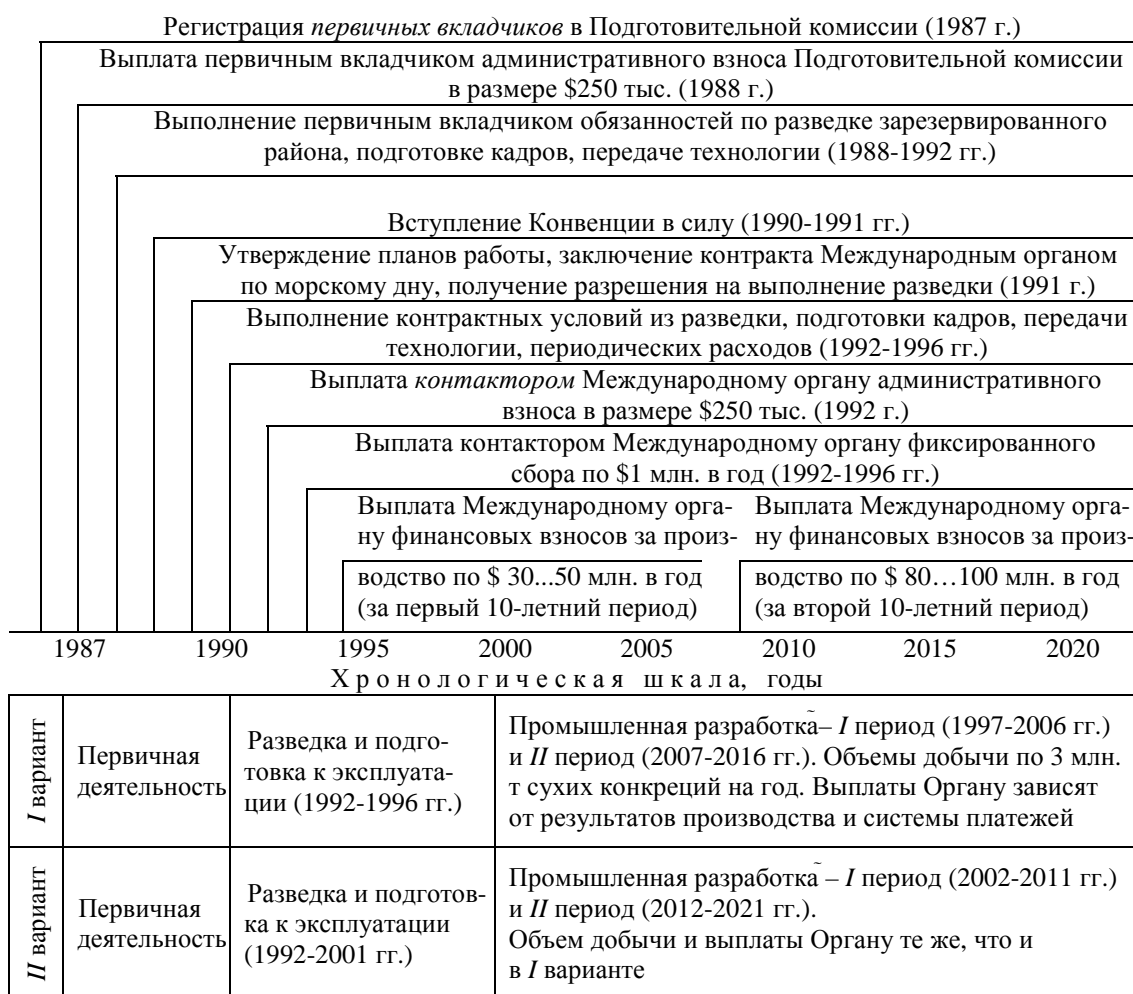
Регистрация *первичных вкладчиков* в Подготовительной комиссии (1987 г.)

Выплата первичным вкладчиком административного взноса Подготовительной комиссии в размере \$250 тыс. (1988 г.)

Выполнение первичным вкладчиком обязанностей по разведке зарезервированного района, подготовке кадров, передаче технологии (1988-1992 гг.)

Вступление Конвенции в силу (1990-1991 гг.)

Утверждение планов работы, заключение контракта Международным органом по морскому дну, получение разрешения на выполнение разведки (1991 г.)

Выполнение контрактных условий из разведки, подготовки кадров, передачи технологии, периодических расходов (1992-1996 гг.)

Выплата *контактором* Международному органу административного взноса в размере \$250 тыс. (1992 г.)

Выплата контактором Международному органу фиксированного сбора по \$1 млн. в год (1992-1996 гг.)

Выплата Международному органу финансовых взносов за производство по \$ 30...50 млн. в год (за первый 10-летний период)

Выплата Международному органу финансовых взносов за производство по \$ 80…100 млн. в год (за второй 10-летний период)

1987 1990 1995 2000 2005 2010 2015 2020

Хронологическая шкала, годы

| *I* вариант | Первичная деятельность | Разведка и подготовка к эксплуатации (1992-1996 гг.) | Промышленная разработка– *I* период (1997-2006 гг.) и *II* период (2007-2016 гг.). Объемы добычи по 3 млн. т сухих конкреций на год. Выплаты Органу зависят от результатов производства и системы платежей |
|---|---|---|---|
| *II* вариант | Первичная деятельность | Разведка и подготовка к эксплуатации (1992-2001 гг.) | Промышленная разработка – *I* период (2002-2011 гг.) и *II* период (2012-2021 гг.). Объем добычи и выплаты Органу те же, что и в *I* варианте |